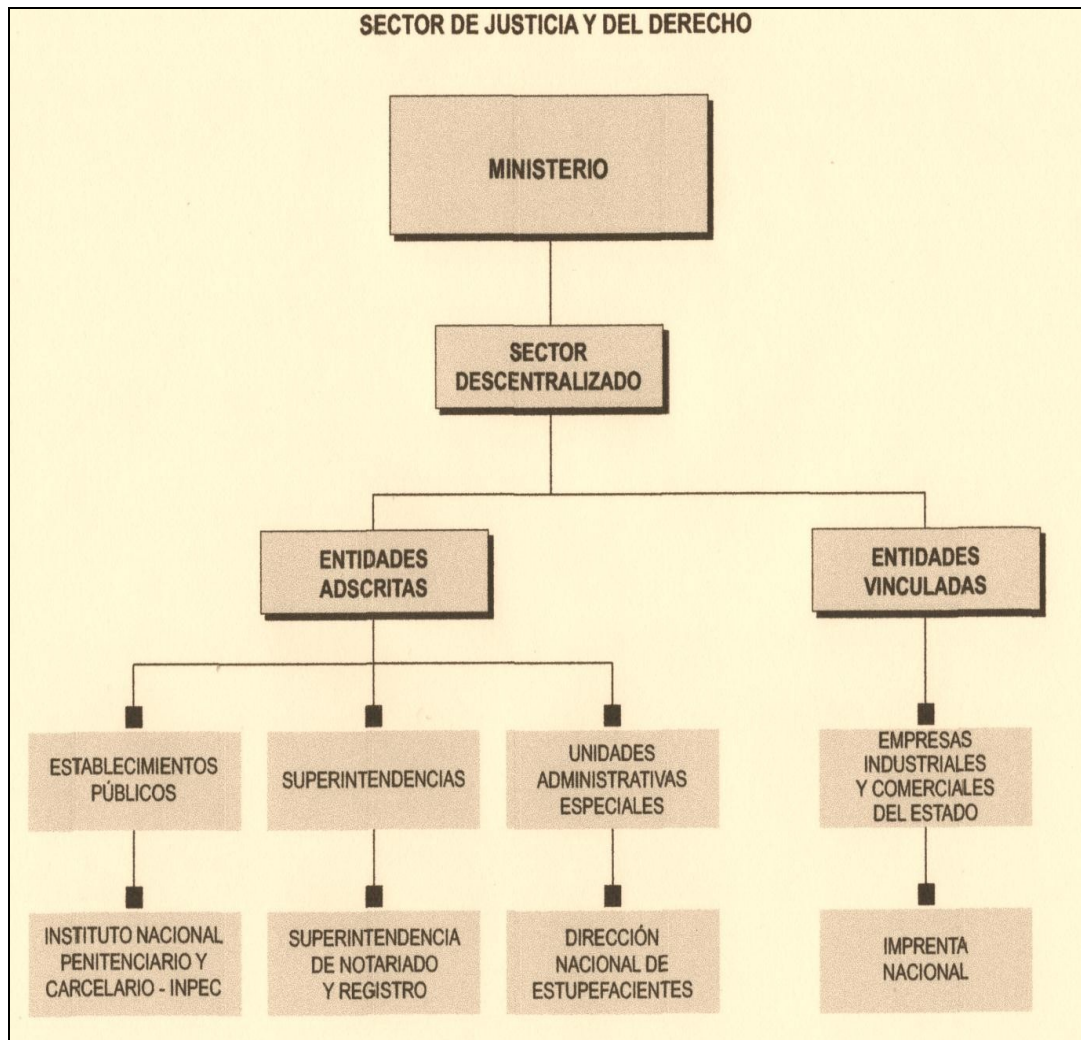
SECTOR DE JUSTICIA Y DEL DERECHO

MINISTERIO

SECTOR DESCENTRALIZADO

ENTIDADES ADSCRITAS

ENTIDADES VINCULADAS

ESTABLECIMIENTOS PÚBLICOS

SUPERINTENDENCIAS

UNIDADES ADMINISTRATIVAS ESPECIALES

EMPRESAS INDUSTRIALES Y COMERCIALES DEL ESTADO

INSTITUTO NACIONAL PENITENCIARIO Y CARCELARIO - INPEC

SUPERINTENDENCIA DE NOTARIADO Y REGISTRO

DIRECCIÓN NACIONAL DE ESTUPEFACIENTES

IMPRENTA NACIONAL